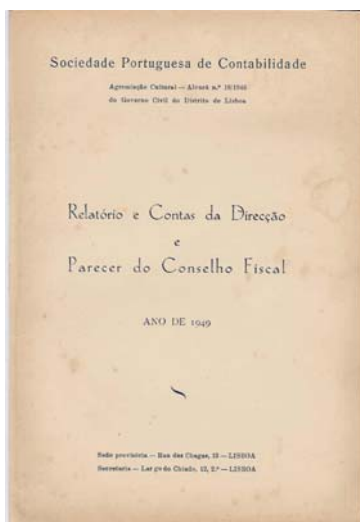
Sociedade Portuguesa de Contabilidade

Agremiação Cultural — Alvará n.º 18/1946
do Governo Civil do Distrito de Lisboa

Relatório e Contas da Direcção
e
Parecer do Conselho Fiscal

ANO DE 1949

Sede provisória — Rua das Chagas, 13 — LISBOA
Secretaria — Lar.go do Chiado, 12, 2.º — LISBOA